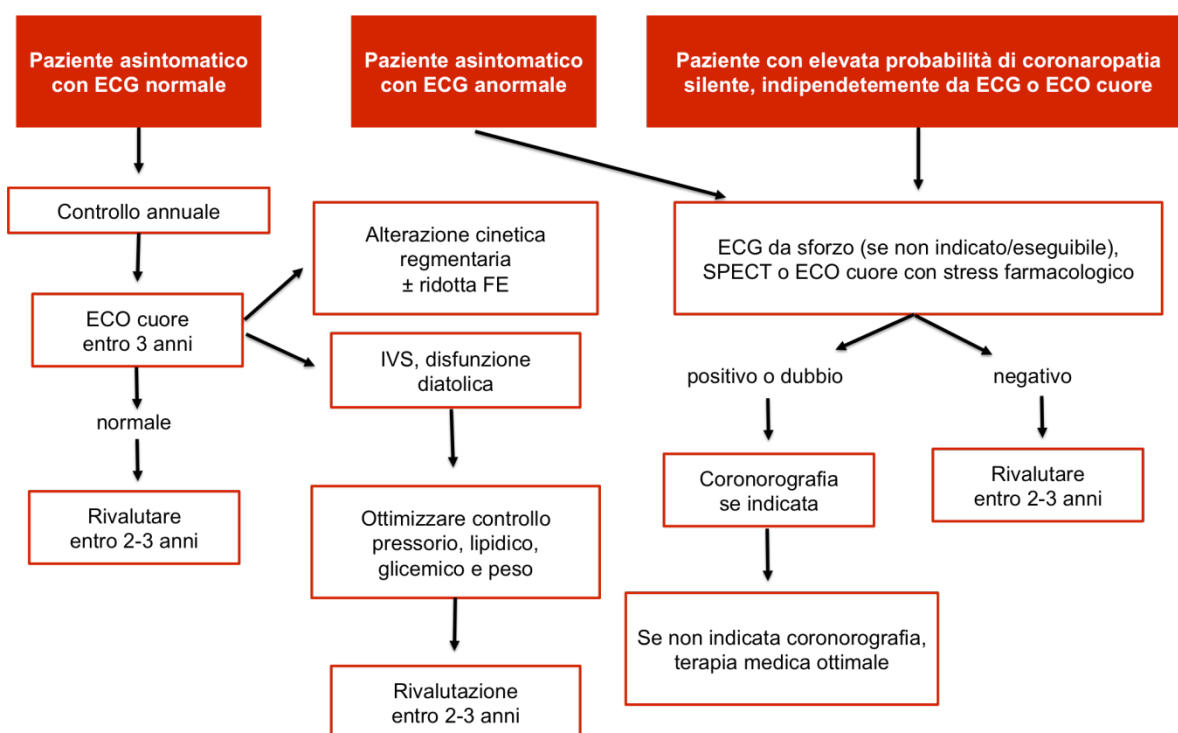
Paziente asintomatico con ECG normale

Paziente asintomatico con ECG anormale

Paziente con elevata probabilità di coronaropatia silente, indipendetemente da ECG o ECO cuore

Controllo annuale

ECO cuore entro 3 anni

normale

Rivalutare entro 2-3 anni

Alterazione cinetica regmentaria ± ridotta FE

IVS, disfunzione diatolica

Ottimizzare controllo pressorio, lipidico, glicemico e peso

Rivalutazione entro 2-3 anni

ECG da sforzo (se non indicato/eseguibile), SPECT o ECO cuore con stress farmacologico

positivo o dubbio

negativo

Coronorografia se indicata

Rivalutare entro 2-3 anni

Se non indicata coronorografia, terapia medica ottimale